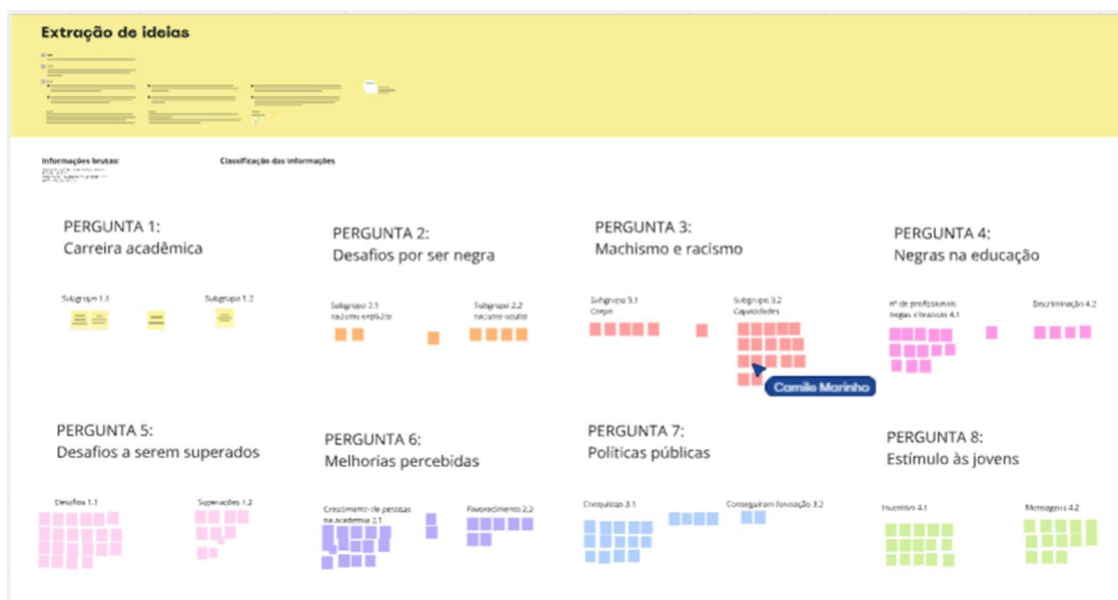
Extração de ideias

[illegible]

Informações brutas:

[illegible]

Classificação das informações

PERGUNTA 1:
Carreira acadêmica

Subgrupo 1.1

Subgrupo 1.2

PERGUNTA 2:
Desafios por ser negra

Subgrupo 2.1
racismo explícito

Subgrupo 2.2
racismo oculto

PERGUNTA 3:
Machismo e racismo

Subgrupo 3.1
Corpo

Subgrupo 3.2
Capacidades

Camile Marinho

PERGUNTA 4:
Negras na educação

nº de professoras negras e brancas 4.1

Discriminação 4.2

PERGUNTA 5:
Desafios a serem superados

Desafios 1.1

Superações 1.2

PERGUNTA 6:
Melhorias percebidas

Crescimento de pessoas na academia 2.1

Favorecimento 2.2

PERGUNTA 7:
Políticas públicas

Conquistas 3.1

Conseguiram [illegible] 3.2

PERGUNTA 8:
Estímulo às jovens

Incentivo 4.1

Mensagens 4.2